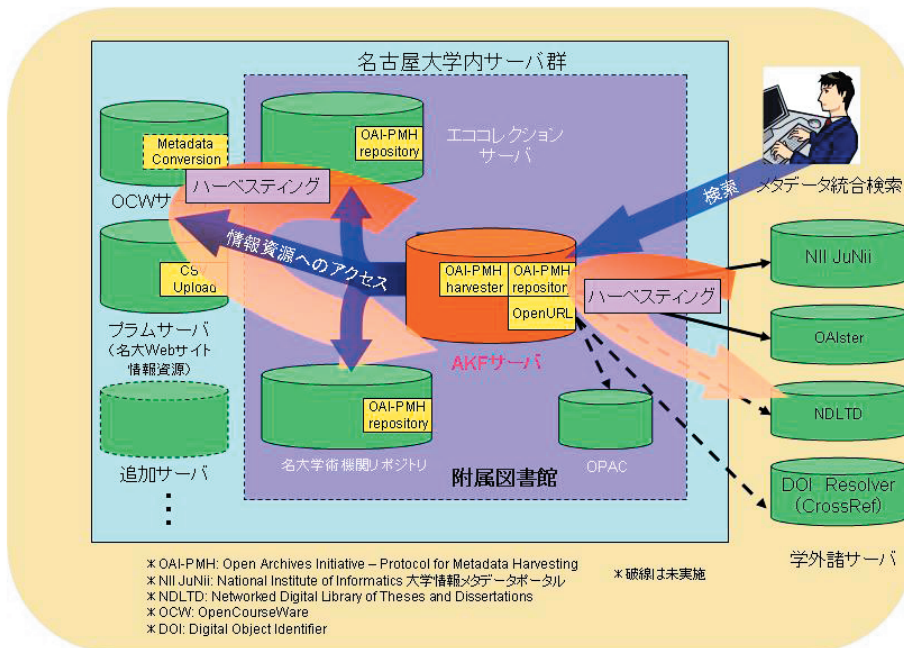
名古屋大学内サーバ群

Metadata Conversion

OCWサ

ハーベスティング

CS Upload

プラムサーバ
(名大Webサイト情報資源)

追加サーバ

⋮

OAI-PMH repository

エココレクションサーバ

情報資源へのアクセス

OAI-PMH harvester

OAI-PMH repositor

OpenURL

AKFサーバ

OAI-PMH repository

名大学術機関リポジトリ

OPAC

附属図書館

検索

メタデータ統合検索

ハーベスティング

NII JuNii

OAIster

NDLTD

DOI Resolver (CrossRef)

学外諸サーバ

＊OAI-PMH: Open Archives Initiative – Protocol for Metadata Harvesting
＊NII JuNii: National Institute of Informatics 大学情報メタデータポータル
＊NDLTD: Networked Digital Library of Theses and Dissertations
＊OCW: OpenCourseWare
＊DOI: Digital Object Identifier

＊破線は未実施